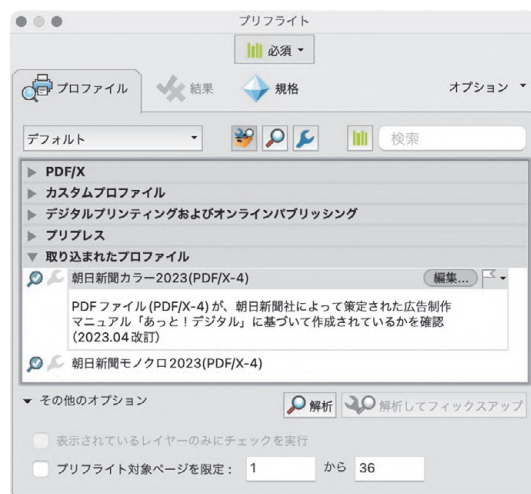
プリフライト

必須

プロファイル

結果

規格

オプション

デフォルト

検索

PDF/X

カスタムプロファイル

デジタルプリンティングおよびオンラインパブリッシング

プリプレス

取り込まれたプロファイル

朝日新聞カラー2023(PDF/X-4)

編集...

PDFファイル(PDF/X-4)が、朝日新聞社によって策定された広告制作マニュアル「あっと！デジタル」に基づいて作成されているかを確認(2023.04改訂)

朝日新聞モノクロ2023(PDF/X-4)

その他のオプション

解析

解析してフィックスアップ

表示されているレイヤーのみにチェックを実行

プリフライト対象ページを限定： 1 から 36